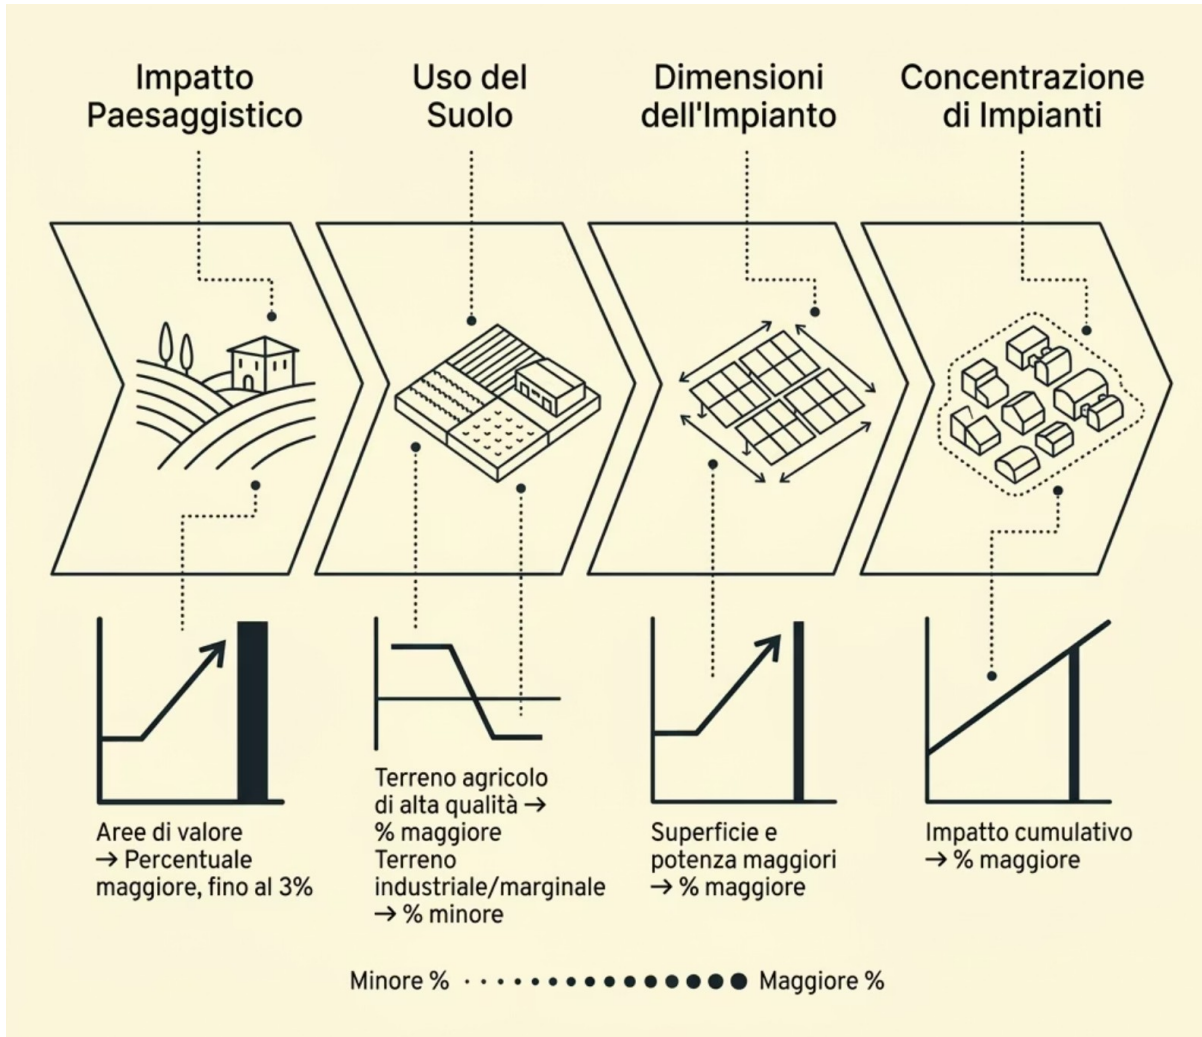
Impatto Paesaggistico

Uso del Suolo

Dimensioni dell'Impianto

Concentrazione di Impianti

Aree di valore → Percentuale maggiore, fino al 3%

Terreno agricolo di alta qualità → % maggiore
Terreno industriale/marginale → % minore

Superficie e potenza maggiori → % maggiore

Impatto cumulativo → % maggiore

Minore % Maggiore %